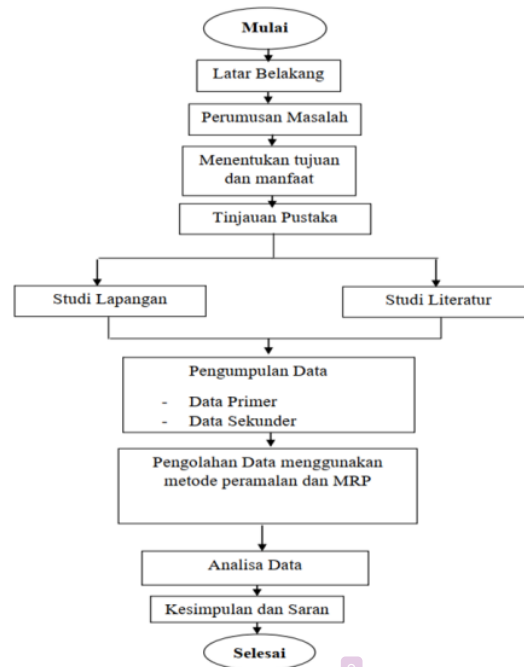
Mulai

Latar Belakang

Perumusan Masalah

Menentukan tujuan dan manfaat

Tinjauan Pustaka

Studi Lapangan

Studi Literatur

Pengumpulan Data

- Data Primer
- Data Sekunder

Pengolahan Data menggunakan metode peramalan dan MRP

Analisa Data

Kesimpulan dan Saran

Selesai